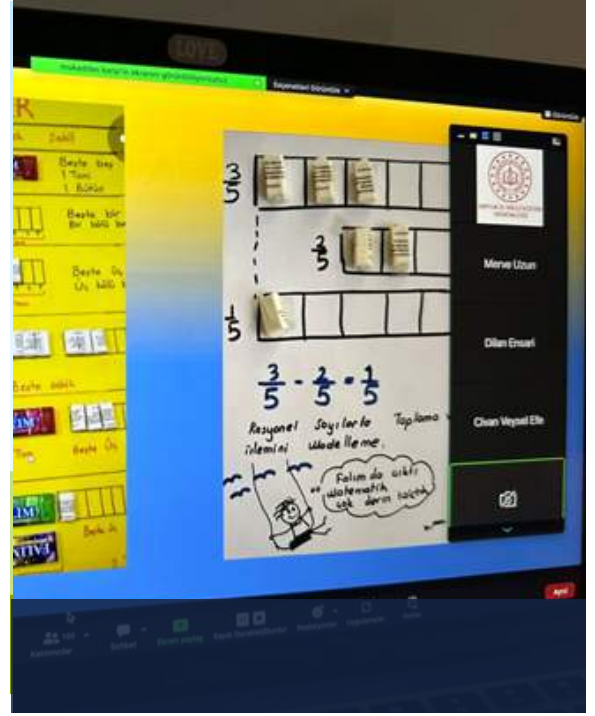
LOVE

mukaddes karta'in ekranını görüntülüyorsunuz

Seçenekleri Görüntüle

Görünüm

Sabit

Beste bay
1 Tam
1 Bütün

Beste bir
Bir bütü

Beste üç
Üç bütü

Beste sabit

Beste üç

Beste

$\frac{3}{5}$

$\frac{2}{5}$

$\frac{1}{5}$

$\frac{3}{5} - \frac{2}{5} = \frac{1}{5}$

Rasyonel Sayılarla Toplama işlemini modelleme.

Felim da arkı Matematik çok derin takıld

Merve Uzun

Dilan Ensari

Civan Veysel Efe

Ayrıl